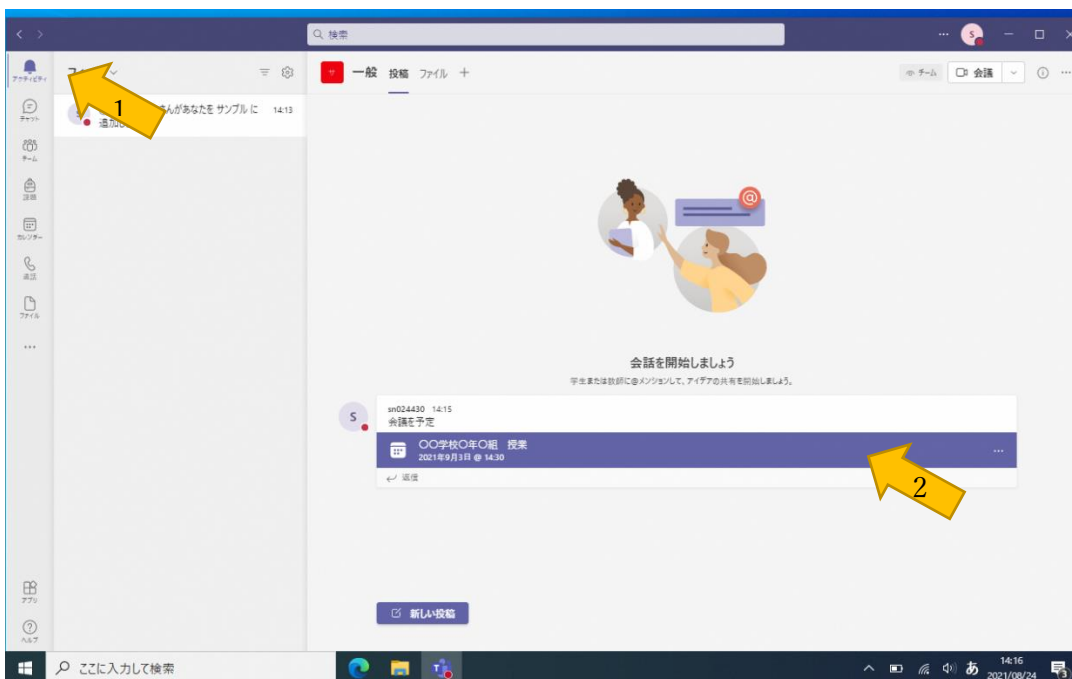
検索

S

アクティビティ
チャット
チーム
課題
カレンダー
通話
ファイル
...
アプリ
ヘルプ

フ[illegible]

1

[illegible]んがあなたを サンプル に 追加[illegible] 14:13

一般 投稿 ファイル +

チーム 会議

会話を開始しましょう

学生または教師に@メンションして、アイデアの共有を開始しましょう。

sn024430 14:15
会議を予定

〇〇学校〇年〇組 授業
2021年9月3日 @ 14:30

返信

2

新しい投稿

ここに入力して検索

あ 14:16 2021/08/24